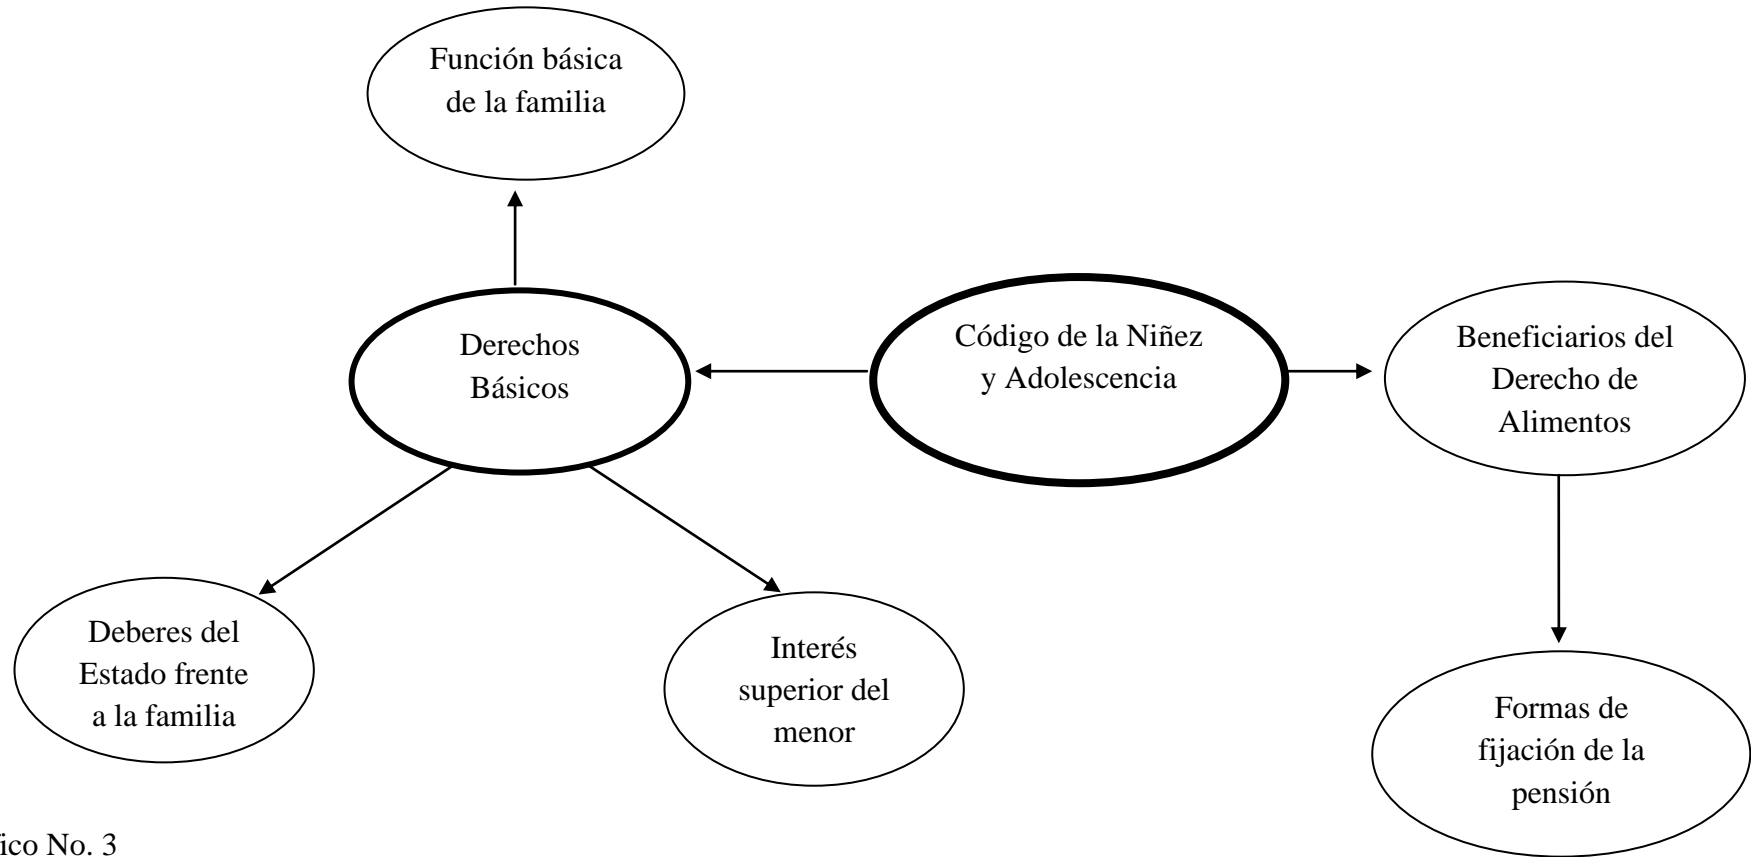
Función básica de la familia

Derechos Básicos

Código de la Niñez y Adolescencia

Beneficiarios del Derecho de Alimentos

Deberes del Estado frente a la familia

Interés superior del menor

Formas de fijación de la pensión

ico No. 3